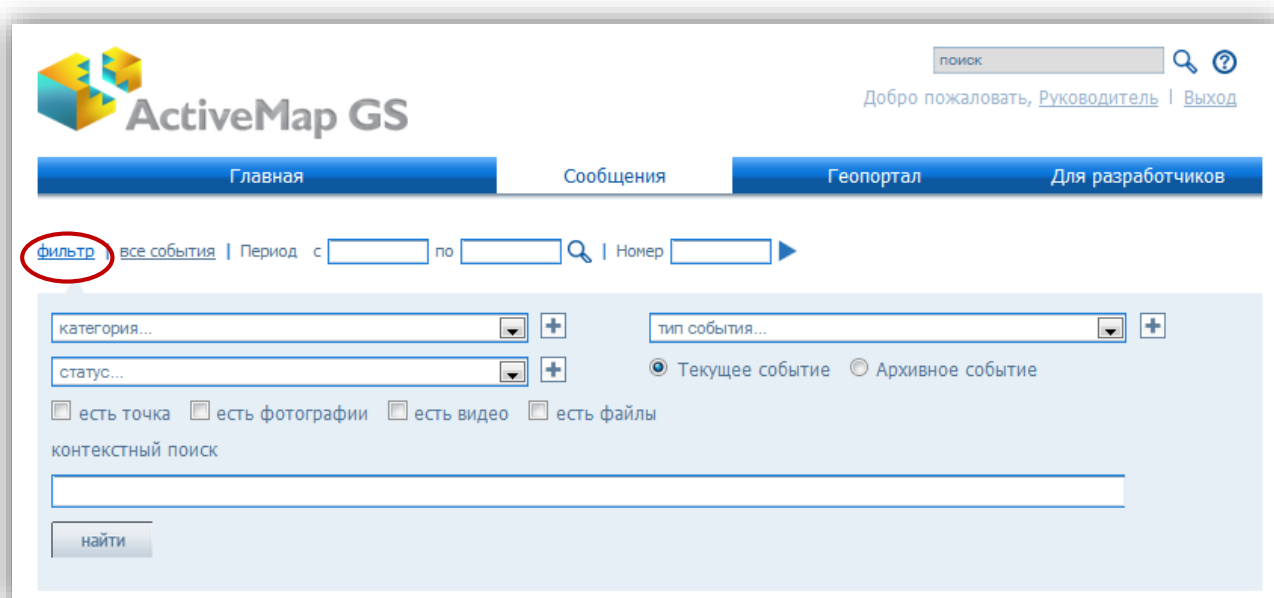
ActiveMap GS

поиск

Добро пожаловать, Руководитель | Выход

Главная | Сообщения | Геопортал | Для разработчиков

фильтр | все события | Период с по | Номер

категория...

тип события...

статус...

Текущее событие Архивное событие

есть точка есть фотографии есть видео есть файлы

контекстный поиск

найти